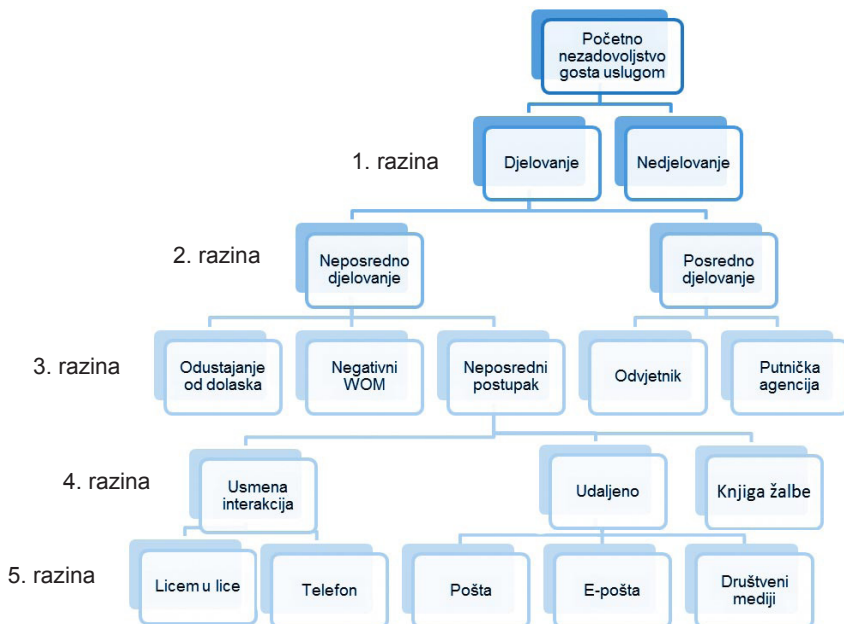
Početno nezadovoljstvo gosta uslugom

1. razina

Djelovanje

Nedjelovanje

2. razina

Neposredno djelovanje

Posredno djelovanje

3. razina

Odustajanje od dolaska

Negativni WOM

Neposredni postupak

Odvjetnik

Putnička agencija

4. razina

Usmena interakcija

Udaljeno

Knjiga žalbe

5. razina

Licem u lice

Telefon

Pošta

E-pošta

Društveni mediji